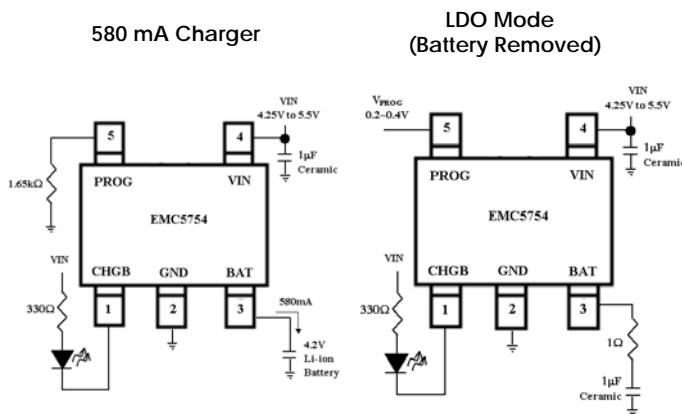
580 mA Charger

VIN
4.25V to 5.5V

5

4

1.65kΩ

PROG

VIN

1μF
Ceramic

EMC5754

VIN

CHGB

GND

BAT

330Ω

1

2

3

580mA

4.2V
Li-ion
Battery

LDO Mode
(Battery Removed)

$V_{PROG}$
0.2~0.4V

VIN
4.25V to 5.5V

5

4

1μF
Ceramic

PROG

VIN

EMC5754

VIN

CHGB

GND

BAT

330Ω

1

2

3

1Ω

1μF
Ceramic